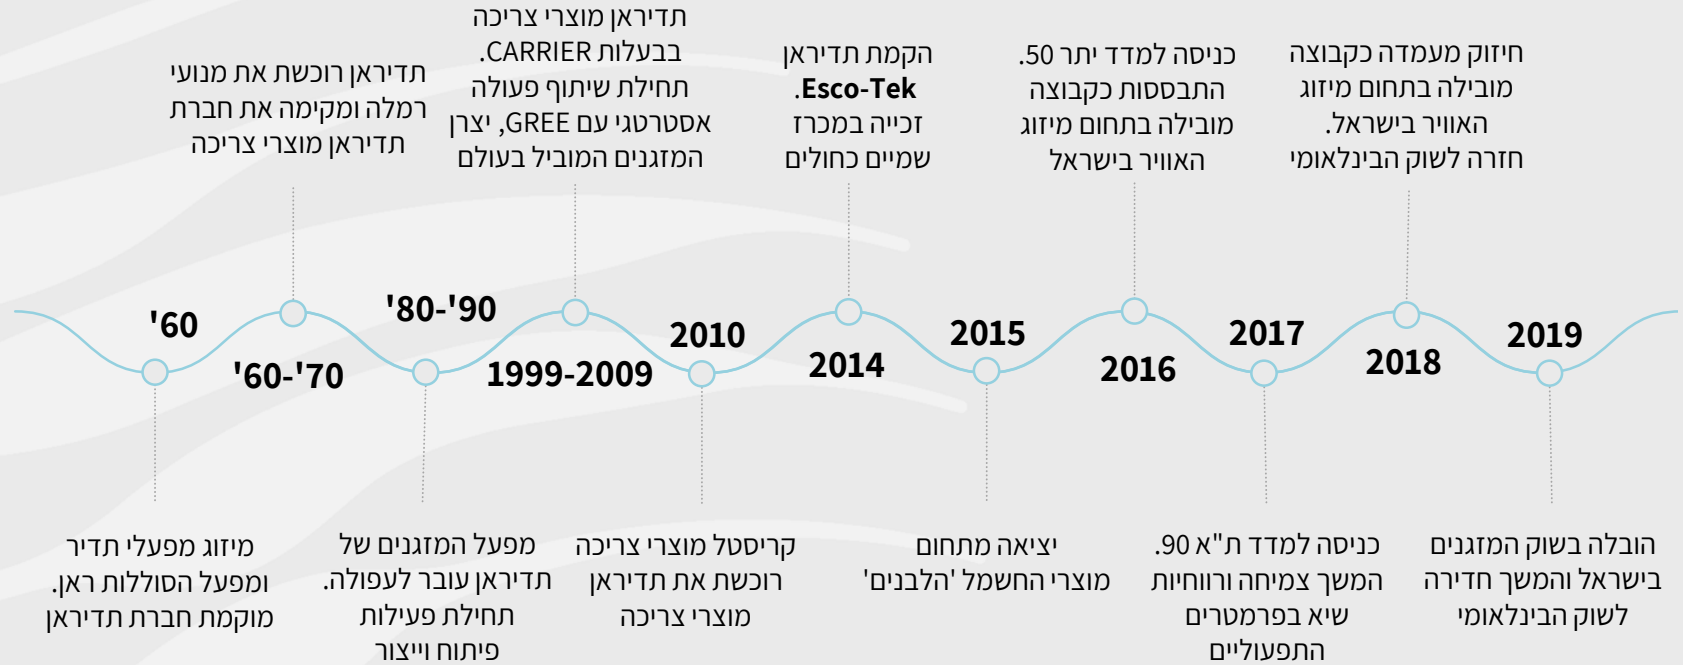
תדיראן רוכשת את מנועי רמלה ומקימה את חברת תדיראן מוצרי צריכה

תדיראן מוצרי צריכה בבעלות CARRIER. תחילת שיתוף פעולה אסטרטגי עם GREE, יצרן המזגנים המוביל בעולם

הקמת תדיראן Esco-Tek. זכייה במכרז שמיים כחולים

כניסה למדד יתר 50. התבססות כקבוצה מובילה בתחום מיזוג האוויר בישראל

חיזוק מעמדה כקבוצה מובילה בתחום מיזוג האוויר בישראל. חזרה לשוק הבינלאומי

'60

'60-'70

'80-'90

1999-2009

2010

2014

2015

2016

2017

2018

2019

מיזוג מפעלי תדיר ומפעל הסוללות ראן. מוקמת חברת תדיראן

מפעל המזגנים של תדיראן עובר לעפולה. תחילת פעילות פיתוח וייצור

קריסטל מוצרי צריכה רוכשת את תדיראן מוצרי צריכה

יציאה מתחום מוצרי החשמל 'הלבנים'

כניסה למדד ת"א 90. המשך צמיחה ורווחיות שיא בפרמטרים התפעוליים

הובלה בשוק המזגנים בישראל והמשך חדירה לשוק הבינלאומי